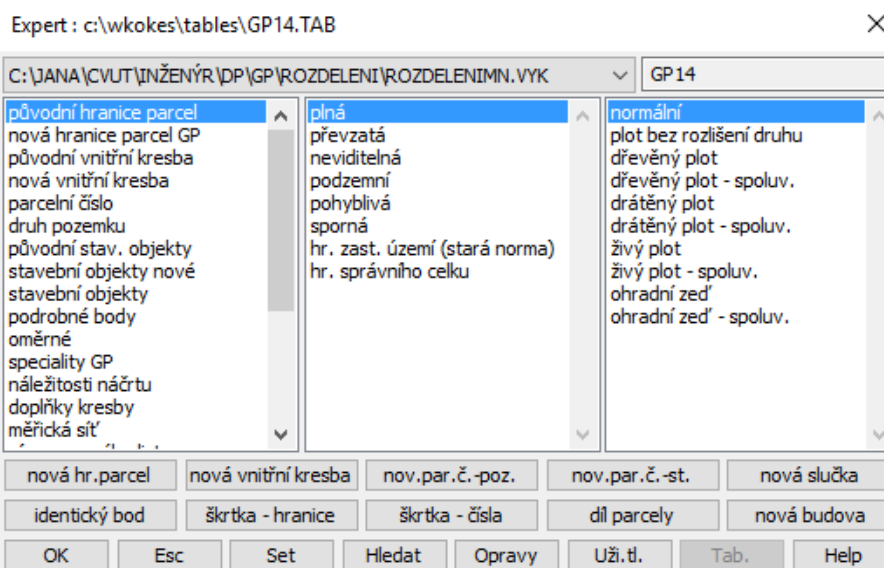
Expert : c:\wkokes\tables\GP14.TAB

C:\JANA\CVUT\INŽENÝR\DP\GP\ROZDELENI\ROZDELENIMN.VYK

GP14

původní hranice parcel
nová hranice parcel GP
původní vnitřní kresba
nová vnitřní kresba
parcelní číslo
druh pozemku
původní stav. objekty
stavební objekty nové
stavební objekty
podrobné body
oměrné
speciality GP
náležitosti náčrtu
doplňky kresby
měřická síť
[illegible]

plná
převzatá
neviditelná
podzemní
pohyblivá
sporná
hr. zast. území (stará norma)
hr. správního celku

normální
plot bez rozlišení druhu
dřevěný plot
dřevěný plot - spoluv.
drátěný plot
drátěný plot - spoluv.
živý plot
živý plot - spoluv.
ohradní zeď
ohradní zeď - spoluv.

nová hr.parcel
nová vnitřní kresba
nov.par.č.-poz.
nov.par.č.-st.
nová slučka
identický bod
škrtka - hranice
škrtka - čísla
díl parcely
nová budova
OK
Esc
Set
Hledat
Opravy
Uži.tl.
Tab.
Help